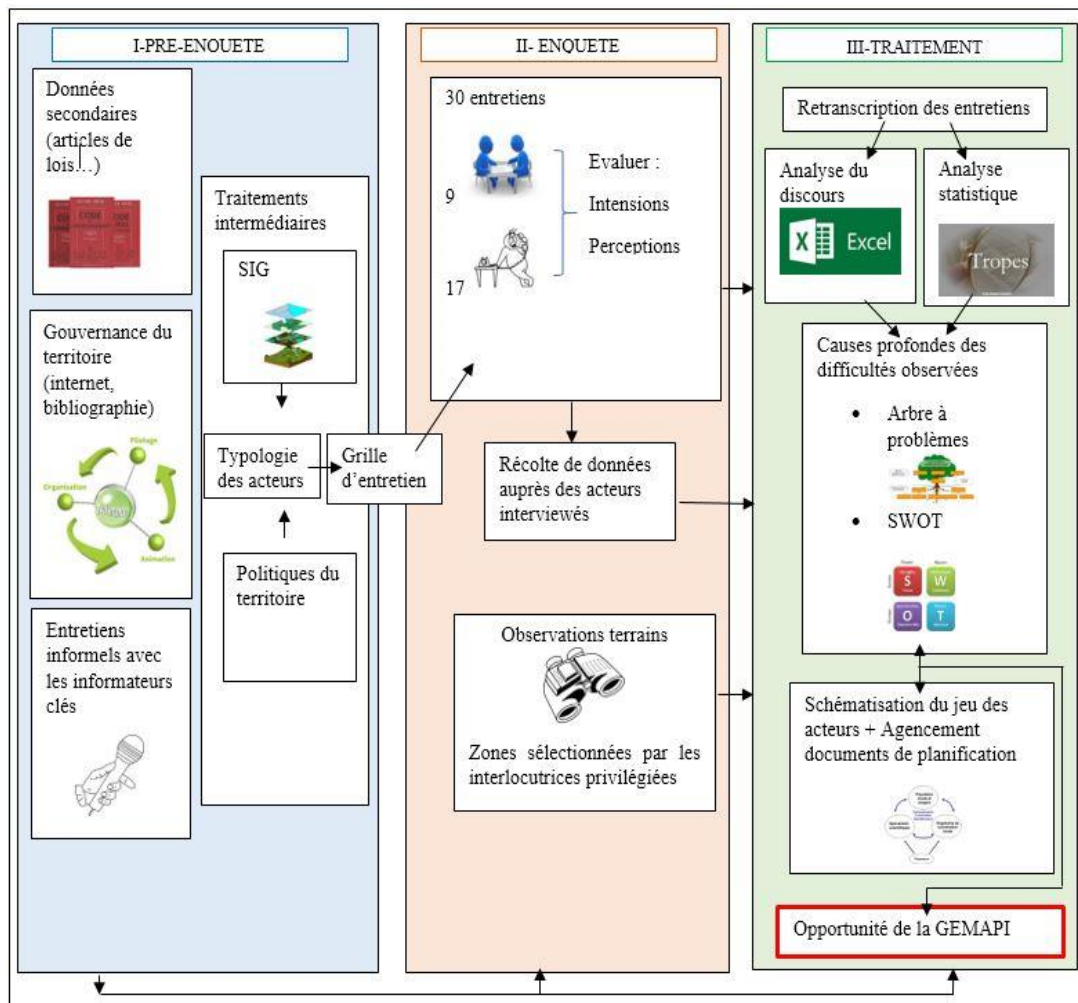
I-PRE-ENQUETE

Données secondaires (articles de lois…)

Traitements intermédiaires

SIG

Gouvernance du territoire (internet, bibliographie)

Pilotage

Organisation

Animation

Typologie des acteurs

Grille d'entretien

Politiques du territoire

Entretiens informels avec les informateurs clés

II- ENQUETE

30 entretiens

9

17

Evaluer :

Intensions

Perceptions

Récolte de données auprès des acteurs interviewés

Observations terrains

Zones sélectionnées par les interlocutrices privilégiées

III-TRAITEMENT

Retranscription des entretiens

Analyse du discours

Excel

Analyse statistique

Tropes

Causes profondes des difficultés observées

• Arbre à problèmes

• SWOT

S W O T

Schématisation du jeu des acteurs + Agencement documents de planification

Opportunité de la GEMAPI